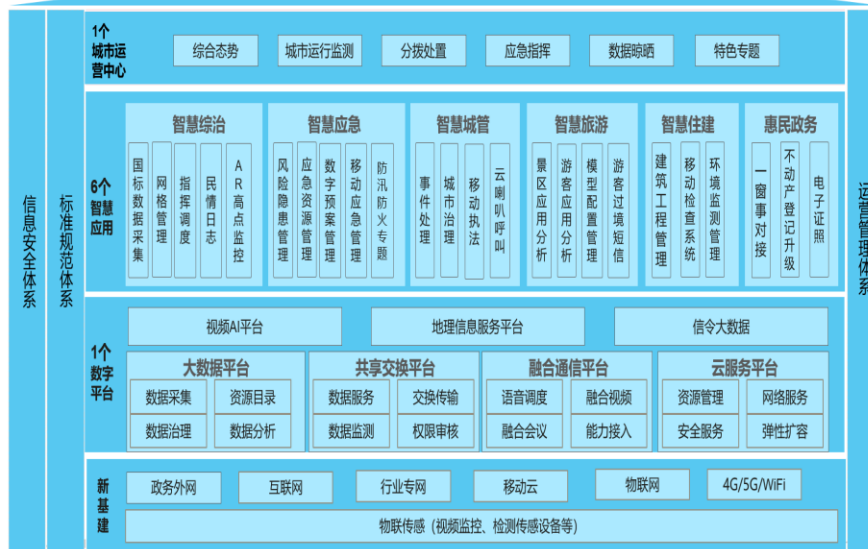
信息安全体系

标准规范体系

1个城市运营中心

综合态势
城市运行监测
分拨处置
应急指挥
数据晾晒
特色专题

6个智慧应用

智慧综治
国标数据采集
网格管理
指挥调度
民情日志
AR高点监控

智慧应急
风险隐患管理
应急资源管理
数字预案管理
移动应急管理
防汛防火专题

智慧城管
事件处理
城市治理
移动执法
云喇叭呼叫

智慧旅游
景区应用分析
游客应用分析
模型配置管理
游客过境短信

智慧住建
建筑工程管理
移动检查系统
环境监测管理

惠民政务
一窗事对接
不动产登记升级
电子证照

1个数字平台

视频AI平台
地理信息服务平台
信令大数据

大数据平台
数据采集
资源目录
数据治理
数据分析

共享交换平台
数据服务
交换传输
数据监测
权限审核

融合通信平台
语音调度
融合视频
融合会议
能力接入

云服务平台
资源管理
网络服务
安全服务
弹性扩容

新基建

政务外网
互联网
行业专网
移动云
物联网
4G/5G/WiFi
物联传感（视频监控、检测传感设备等）

运营管理体系